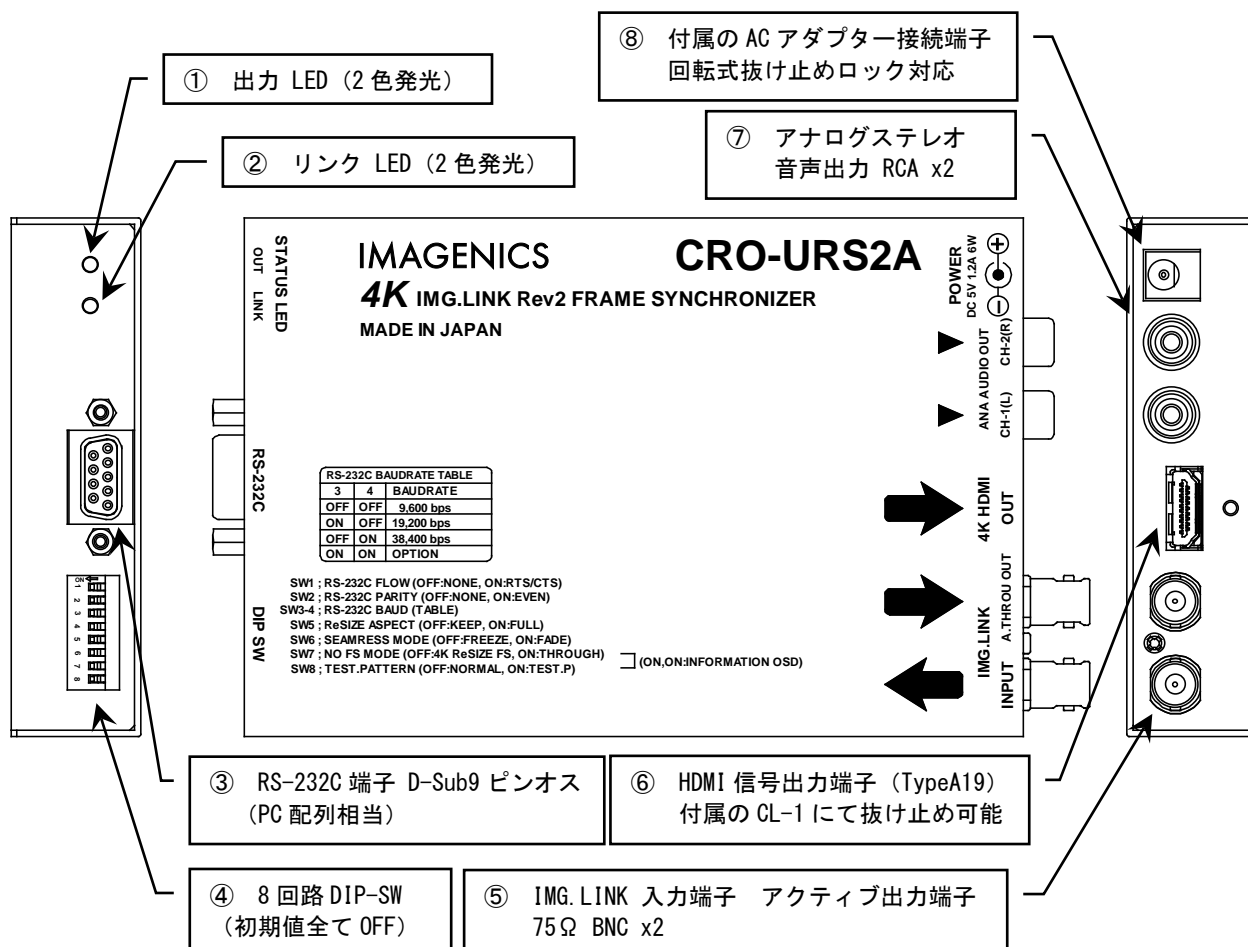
① 出力 LED（2 色発光）

② リンク LED（2 色発光）

⑧ 付属の AC アダプター接続端子
回転式抜け止めロック対応

⑦ アナログステレオ
音声出力 RCA x2

STATUS LED
OUT LINK

IMAGENICS

CRO-URS2A

4K IMG.LINK Rev2 FRAME SYNCHRONIZER

MADE IN JAPAN

POWER
DC 5V 1.2A 6W

ANA AUDIO OUT
CH-2(R)
CH-1(L)

RS-232C

| RS-232C BAUDRATE TABLE | | |
|---|---|---|
| 3 | 4 | BAUDRATE |
| OFF | OFF | 9,600 bps |
| ON | OFF | 19,200 bps |
| OFF | ON | 38,400 bps |
| ON | ON | OPTION |

4K HDMI
OUT

DIP SW

ON
1 2 3 4 5 6 7 8

SW1 ; RS-232C FLOW (OFF:NONE, ON:RTS/CTS)
SW2 ; RS-232C PARITY (OFF:NONE, ON:EVEN)
SW3-4 ; RS-232C BAUD (TABLE)
SW5 ; ReSIZE ASPECT (OFF:KEEP, ON:FULL)
SW6 ; SEAMRESS MODE (OFF:FREEZE, ON:FADE)
SW7 ; NO FS MODE (OFF:4K ReSIZE FS, ON:THROUGH)
SW8 ; TEST.PATTERN (OFF:NORMAL, ON:TEST.P)
(ON,ON:INFORMATION OSD)

IMG.LINK
A.THROU OUT
INPUT

③ RS-232C 端子 D-Sub9 ピンオス
（PC 配列相当）

⑥ HDMI 信号出力端子（TypeA19）
付属の CL-1 にて抜け止め可能

④ 8 回路 DIP-SW
（初期値全て OFF）

⑤ IMG.LINK 入力端子 アクティブ出力端子
75Ω BNC x2